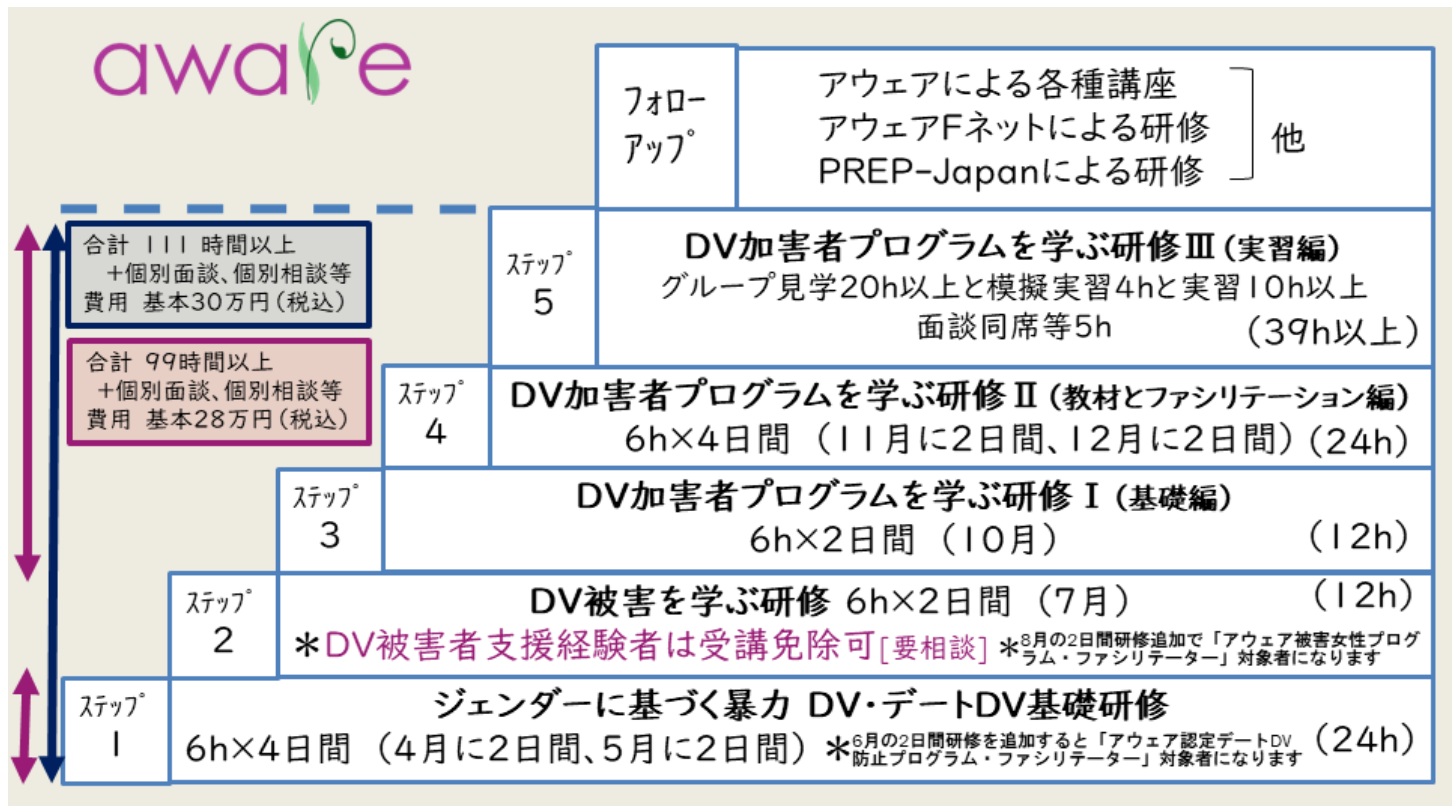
aware

フォローアップ

アウェアによる各種講座
アウェアFネットによる研修
PREP-Japanによる研修
他

合計 111 時間以上
+個別面談、個別相談等
費用 基本30万円(税込)

合計 99時間以上
+個別面談、個別相談等
費用 基本28万円(税込)

ステップ 5
DV加害者プログラムを学ぶ研修Ⅲ(実習編)
グループ見学20h以上と模擬実習4hと実習10h以上
面談同席等5h (39h以上)

ステップ 4
DV加害者プログラムを学ぶ研修Ⅱ(教材とファシリテーション編)
6h×4日間 (11月に2日間、12月に2日間) (24h)

ステップ 3
DV加害者プログラムを学ぶ研修Ⅰ(基礎編)
6h×2日間 (10月) (12h)

ステップ 2
DV被害を学ぶ研修 6h×2日間 (7月) (12h)
*DV被害者支援経験者は受講免除可[要相談] *8月の2日間研修追加で「アウェア被害女性プログラム・ファシリテーター」対象者になります

ステップ 1
ジェンダーに基づく暴力 DV・デートDV基礎研修
6h×4日間 (4月に2日間、5月に2日間) *6月の2日間研修を追加すると「アウェア認定デートDV防止プログラム・ファシリテーター」対象者になります (24h)